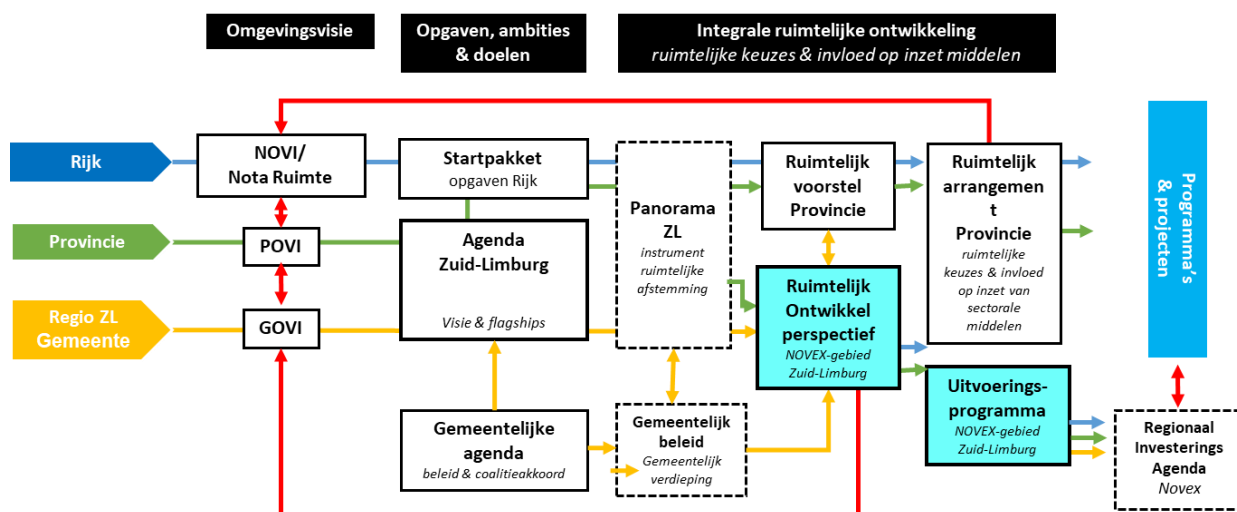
Omgevingsvisie

Opgaven, ambities & doelen

Integrale ruimtelijke ontwikkeling
ruimtelijke keuzes & invloed op inzet middelen

Rijk

Provincie

Regio ZL
Gemeente

NOVI/
Nota Ruimte

POVI

GOVI

Startpakket
opgaven Rijk

Agenda
Zuid-Limburg

Visie & flagships

Panorama ZL
instrument ruimtelijke afstemming

Ruimtelijk voorstel Provincie

Ruimtelijk arrangement Provincie
ruimtelijke keuzes & invloed op inzet van sectorale middelen

Programma's & projecten

Ruimtelijk Ontwikkel perspectief
NOVEX-gebied Zuid-Limburg

Uitvoerings-programma
NOVEX-gebied Zuid-Limburg

Gemeentelijke agenda
beleid & coalitieakkoord

Gemeentelijk beleid
Gemeentelijk verdieping

Regionaal Investerings Agenda
Novex